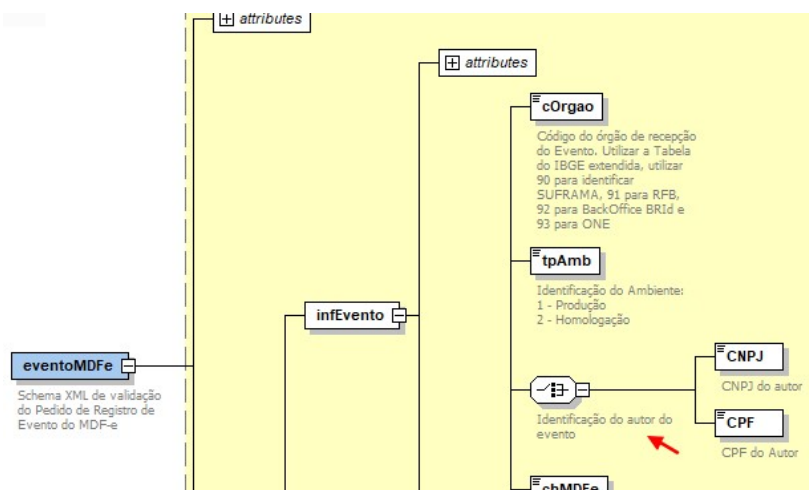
attributes

attributes

cOrgao

Código do órgão de recepção do Evento. Utilizar a Tabela do IBGE extendida, utilizar 90 para identificar SUFRAMA, 91 para RFB, 92 para BackOffice BRId e 93 para ONE

tpAmb

Identificação do Ambiente: 1 - Produção 2 - Homologação

infEvento

eventoMDFe

Schema XML de validação do Pedido de Registro de Evento do MDF-e

CNPJ

CNPJ do autor

Identificação do autor do evento

CPF

CPF do Autor

chMDFe